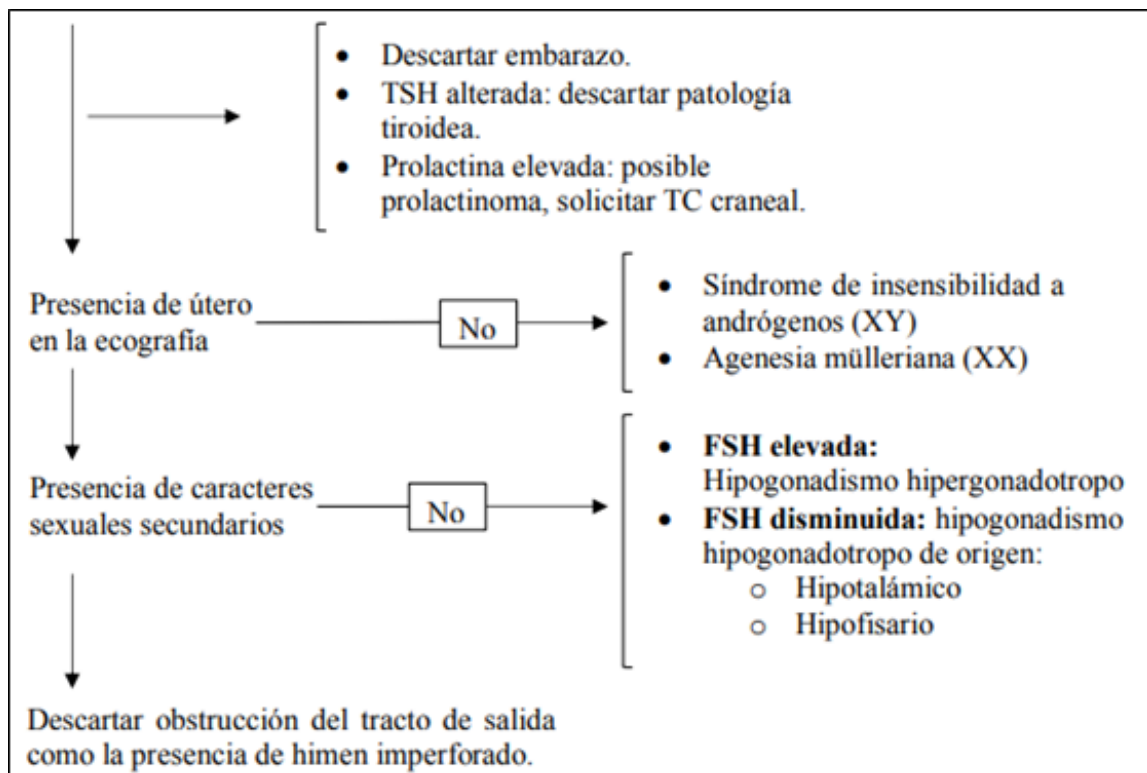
- Descartar embarazo.
- TSH alterada: descartar patologia tiroidea.
- Prolactina elevada: posible prolactinoma, solicitar TC craneal.

Presencia de útero en la ecografía

No

- Síndrome de insensibilidad a andrógenos (XY)
- Agenesia müleriana (XX)

Presencia de caracteres sexuales secundarios

No

- **FSH elevada:** Hipogonadismo hipergonadotropo
- **FSH disminuida:** hipogonadismo hipogonadotropo de origen:
  - Hipotalámico
  - Hipofisario

Descartar obstrucción del tracto de salida como la presencia de himen imperforado.